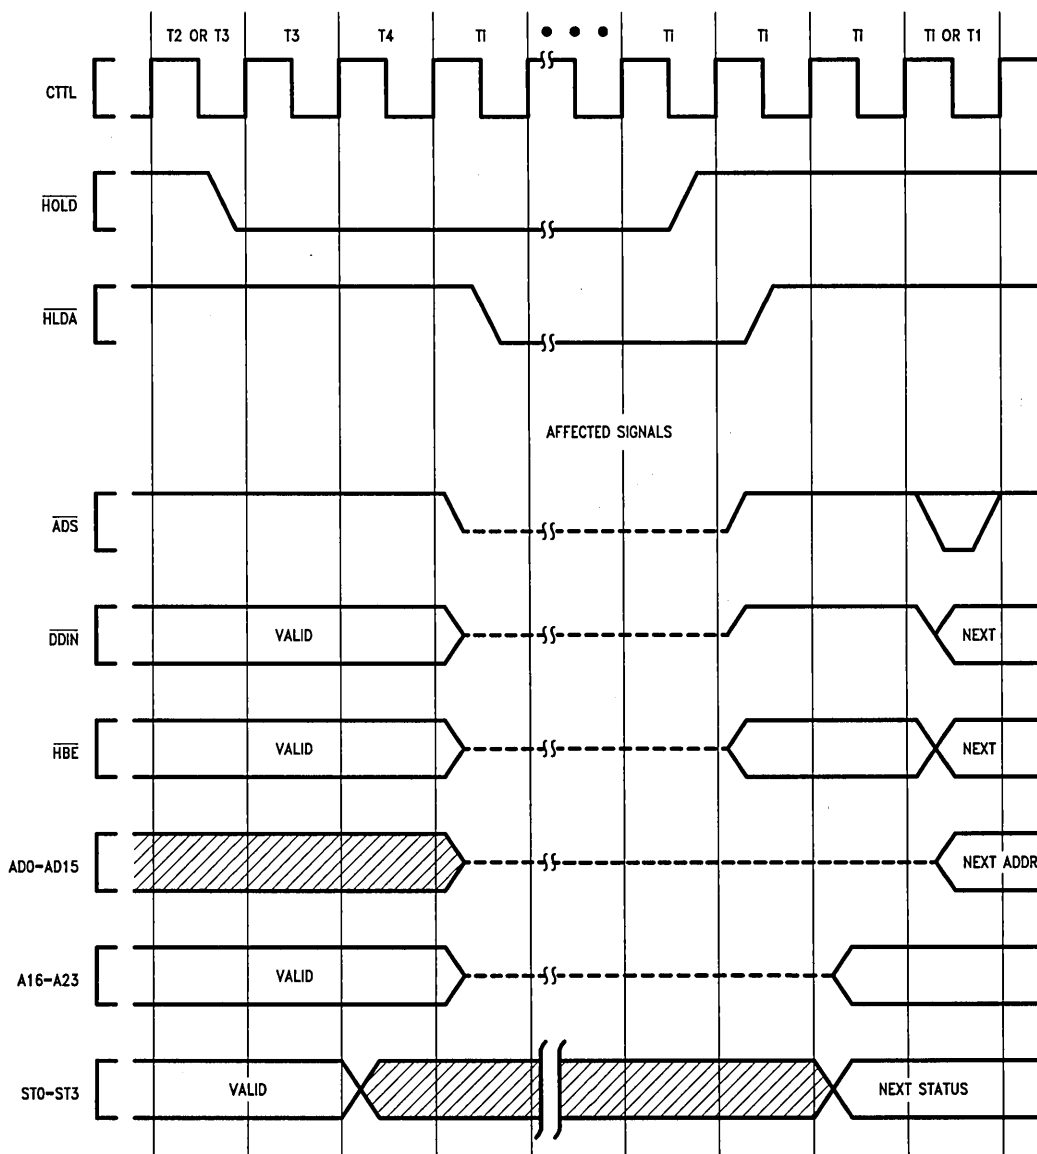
T2 OR T3 T3 T4 TI • • • TI TI TI TI OR T1

CTTL

$\overline{HOLD}$

$\overline{HLDA}$

AFFECTED SIGNALS

$\overline{ADS}$

$\overline{DDIN}$ VALID NEXT

$\overline{HBE}$ VALID NEXT

AD0-AD15 NEXT ADDR

A16-A23 VALID

ST0-ST3 VALID NEXT STATUS